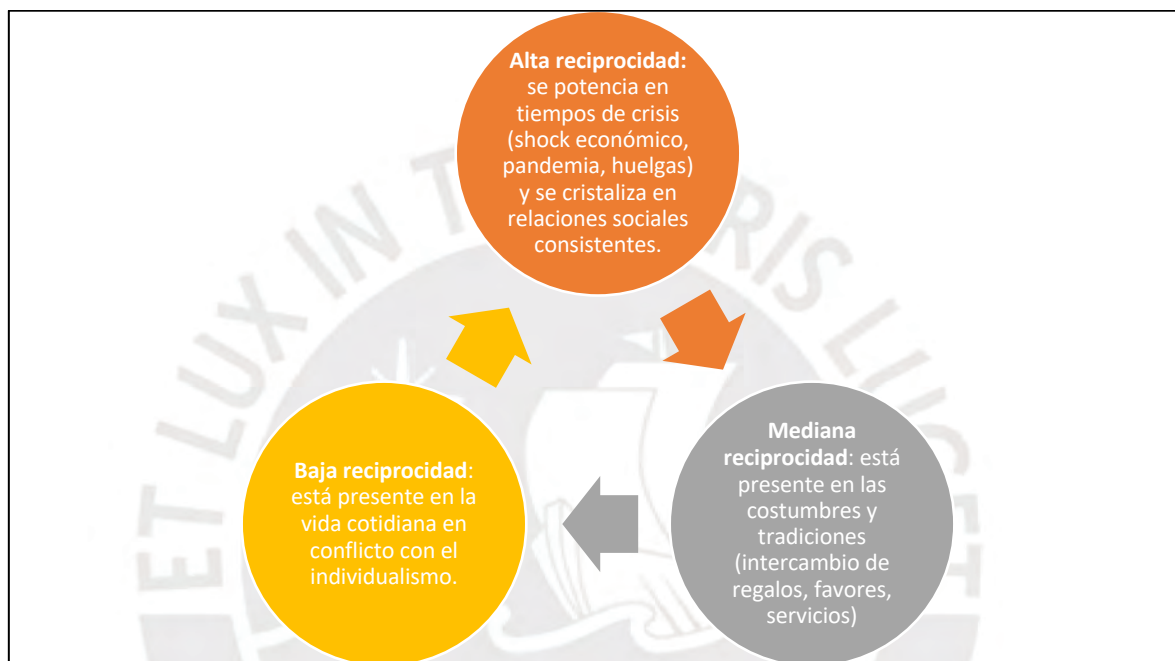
**Alta reciprocidad:** se potencia en tiempos de crisis (shock económico, pandemia, huelgas) y se cristaliza en relaciones sociales consistentes.

**Mediana reciprocidad**: está presente en las costumbres y tradiciones (intercambio de regalos, favores, servicios)

**Baja reciprocidad**: está presente en la vida cotidiana en conflicto con el individualismo.

ET LUX IN TENEBRIS LUCET